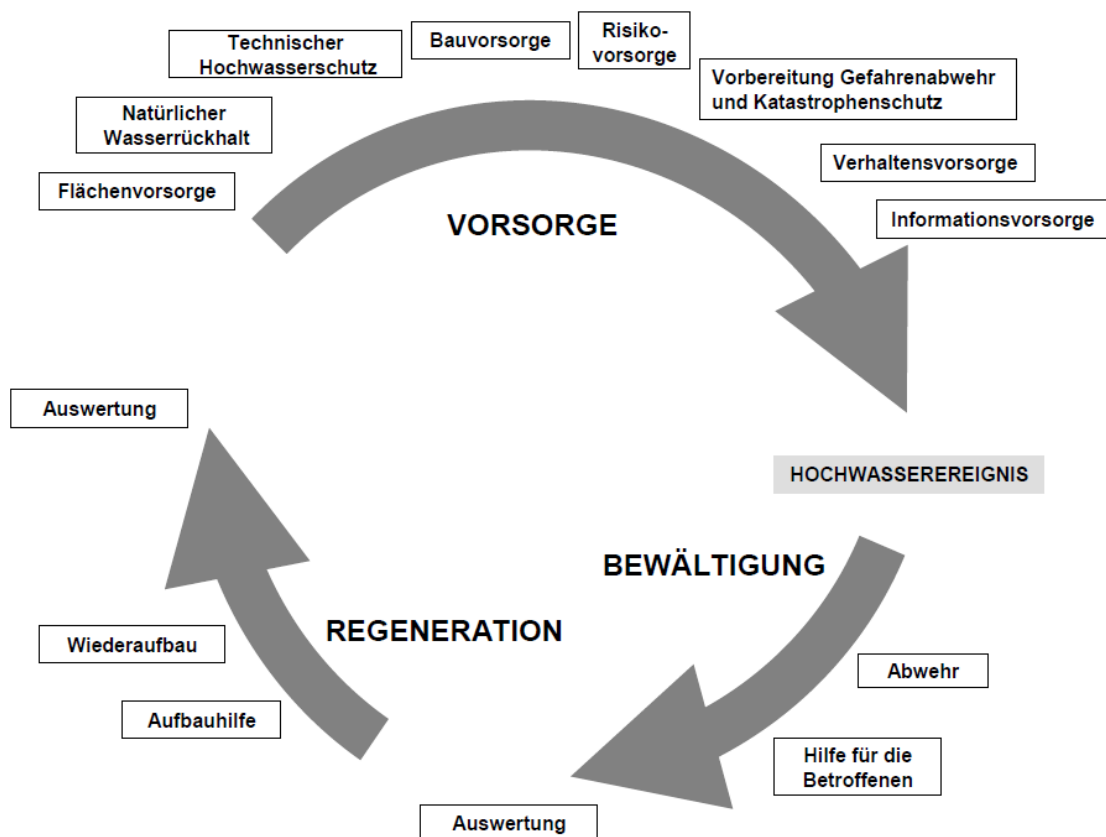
Flächenvorsorge

Natürlicher Wasserrückhalt

Technischer Hochwasserschutz

Bauvorsorge

Risikovorsorge

Vorbereitung Gefahrenabwehr und Katastrophenschutz

Verhaltensvorsorge

Informationsvorsorge

VORSORGE

HOCHWASSEREREIGNIS

BEWÄLTIGUNG

Abwehr

Hilfe für die Betroffenen

Auswertung

REGENERATION

Aufbauhilfe

Wiederaufbau

Auswertung